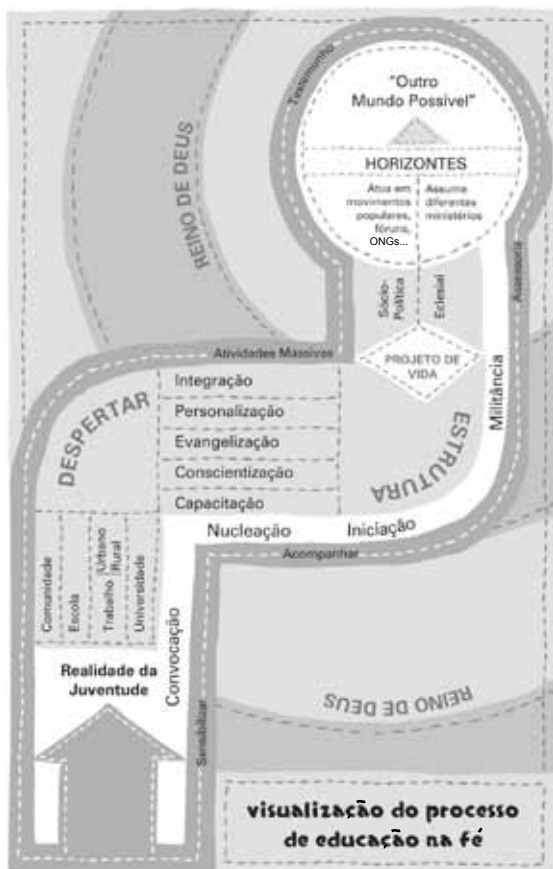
"Outro Mundo Possível"

HORIZONTES

Atua em movimentos populares, fóruns, ONGs...

Assume diferentes ministérios

Testemunho

REINO DE DEUS

Sócio-Política

Eclesial

Assessoria

Atividades Massivas

PROJETO DE VIDA

Militância

DESPERTAR

Integração

Personalização

Evangelização

Conscientização

Capacitação

ESTRUTURA

Nucleação

Iniciação

Acompanhar

Comunidade

Escola

Trabalho

Urbano Rural

Universidade

Convocação

Realidade da Juventude

Sensibilizar

REINO DE DEUS

visualização do processo de educação na fé